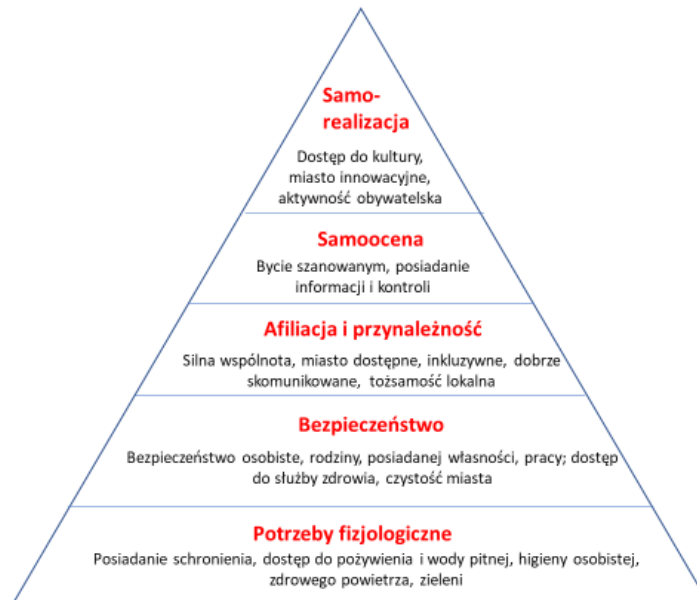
Samo-
realizacja

Dostęp do kultury, miasto innowacyjne, aktywność obywatelska

Samoocena

Bycie szanowanym, posiadanie informacji i kontroli

Afiliacja i przynależność

Silna wspólnota, miasto dostępne, inkluzywne, dobrze skomunikowane, tożsamość lokalna

Bezpieczeństwo

Bezpieczeństwo osobiste, rodziny, posiadanej własności, pracy; dostęp do służby zdrowia, czystość miasta

Potrzeby fizjologiczne

Posiadanie schronienia, dostęp do pożywienia i wody pitnej, higieny osobistej, zdrowego powietrza, zieleni